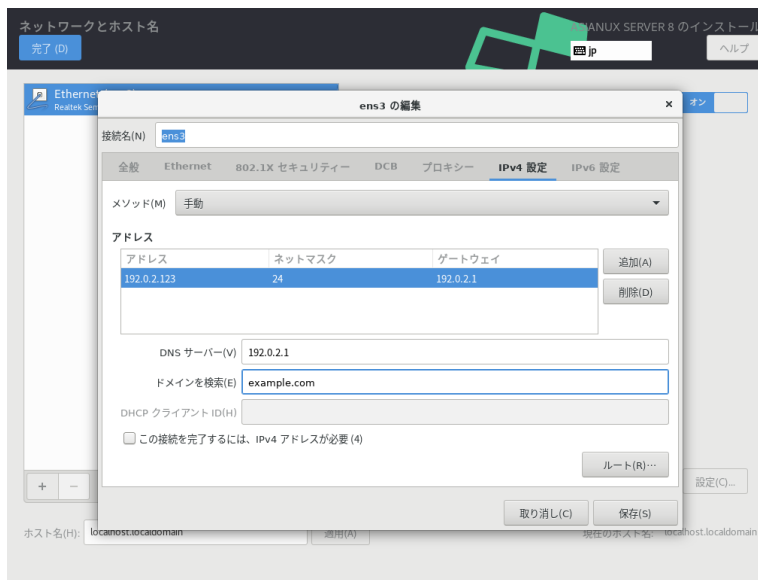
ネットワークとホスト名

完了 (D)

ASIANUX SERVER 8 のインストール

jp

ヘルプ

Ethernet

Realtek Serv

オン

ens3 の編集

接続名(N) ens3

全般 Ethernet 802.1X セキュリティー DCB プロキシー IPv4 設定 IPv6 設定

メソッド(M) 手動

アドレス

| アドレス | ネットマスク | ゲートウェイ |
|---|---|---|
| 192.0.2.123 | 24 | 192.0.2.1 |

追加(A)

削除(D)

DNS サーバー(V) 192.0.2.1

ドメインを検索(E) example.com

DHCP クライアント ID(H)

この接続を完了するには、IPv4 アドレスが必要 (4)

ルート(R)…

+ −

設定(C)...

取り消し(C) 保存(S)

ホスト名(H): localhost.localdomain 適用(A)

現在のホスト名: localhost.localdomain